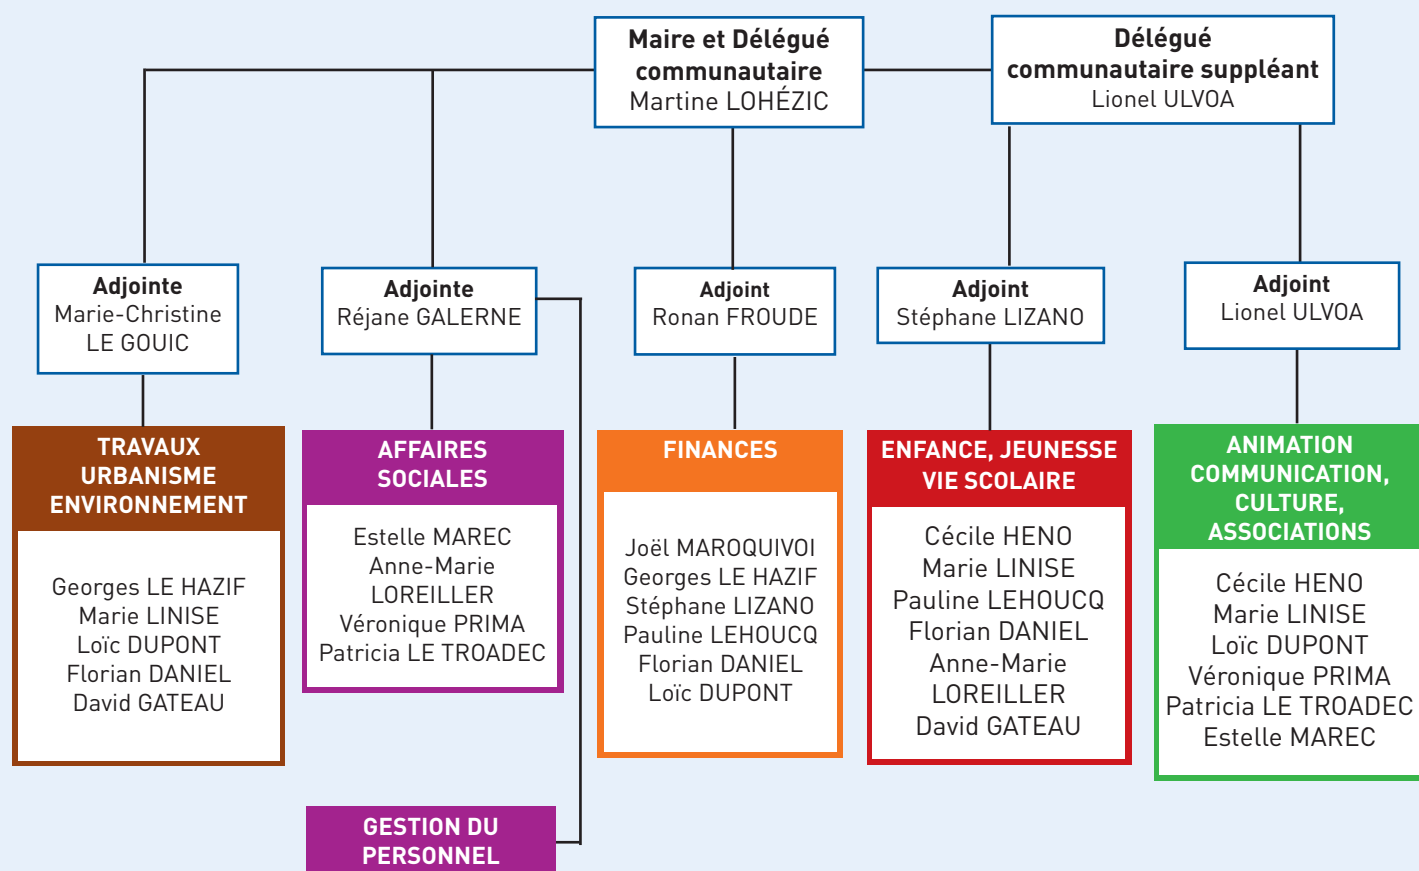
Maire et Délégué communautaire
Martine LOHÉZIC

Délégué communautaire suppléant
Lionel ULVOA

Adjointe
Marie-Christine LE GOUIC

Adjointe
Réjane GALERNE

Adjoint
Ronan FROUDE

Adjoint
Stéphane LIZANO

Adjoint
Lionel ULVOA

TRAVAUX
URBANISME
ENVIRONNEMENT

Georges LE HAZIF
Marie LINISE
Loïc DUPONT
Florian DANIEL
David GATEAU

AFFAIRES SOCIALES

Estelle MAREC
Anne-Marie LOREILLER
Véronique PRIMA
Patricia LE TROADEC

FINANCES

Joël MAROQUIVOI
Georges LE HAZIF
Stéphane LIZANO
Pauline LEHOUCQ
Florian DANIEL
Loïc DUPONT

ENFANCE, JEUNESSE
VIE SCOLAIRE

Cécile HENO
Marie LINISE
Pauline LEHOUCQ
Florian DANIEL
Anne-Marie LOREILLER
David GATEAU

ANIMATION
COMMUNICATION,
CULTURE,
ASSOCIATIONS

Cécile HENO
Marie LINISE
Loïc DUPONT
Véronique PRIMA
Patricia LE TROADEC
Estelle MAREC

GESTION DU PERSONNEL